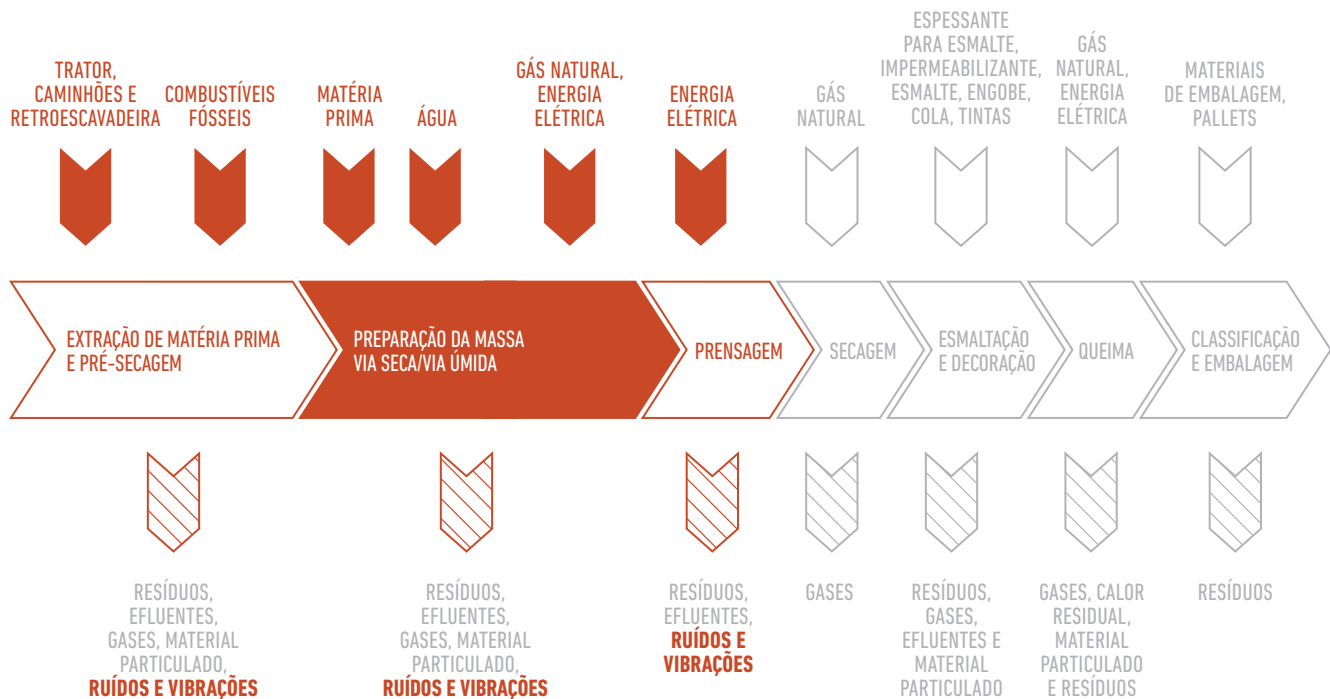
TRATOR, CAMINHÕES E RETROESCAVADEIRA

COMBUSTÍVEIS FÓSSEIS

MATÉRIA PRIMA

ÁGUA

GÁS NATURAL, ENERGIA ELÉTRICA

ENERGIA ELÉTRICA

GÁS NATURAL

ESPESSANTE PARA ESMALTE, IMPERMEABILIZANTE, ESMALTE, ENGOBE, COLA, TINTAS

GÁS NATURAL, ENERGIA ELÉTRICA

MATERIAIS DE EMBALAGEM, PALLETS

EXTRAÇÃO DE MATÉRIA PRIMA E PRÉ-SECAGEM

PREPARAÇÃO DA MASSA VIA SECA/VIA ÚMIDA

PRENSAGEM

SECAGEM

ESMALTAÇÃO E DECORAÇÃO

QUEIMA

CLASSIFICAÇÃO E EMBALAGEM

RESÍDUOS, EFLUENTES, GASES, MATERIAL PARTICULADO, RUÍDOS E VIBRAÇÕES

RESÍDUOS, EFLUENTES, GASES, MATERIAL PARTICULADO, RUÍDOS E VIBRAÇÕES

RESÍDUOS, EFLUENTES, RUÍDOS E VIBRAÇÕES

GASES

RESÍDUOS, GASES, EFLUENTES E MATERIAL PARTICULADO

GASES, CALOR RESIDUAL, MATERIAL PARTICULADO E RESÍDUOS

RESÍDUOS